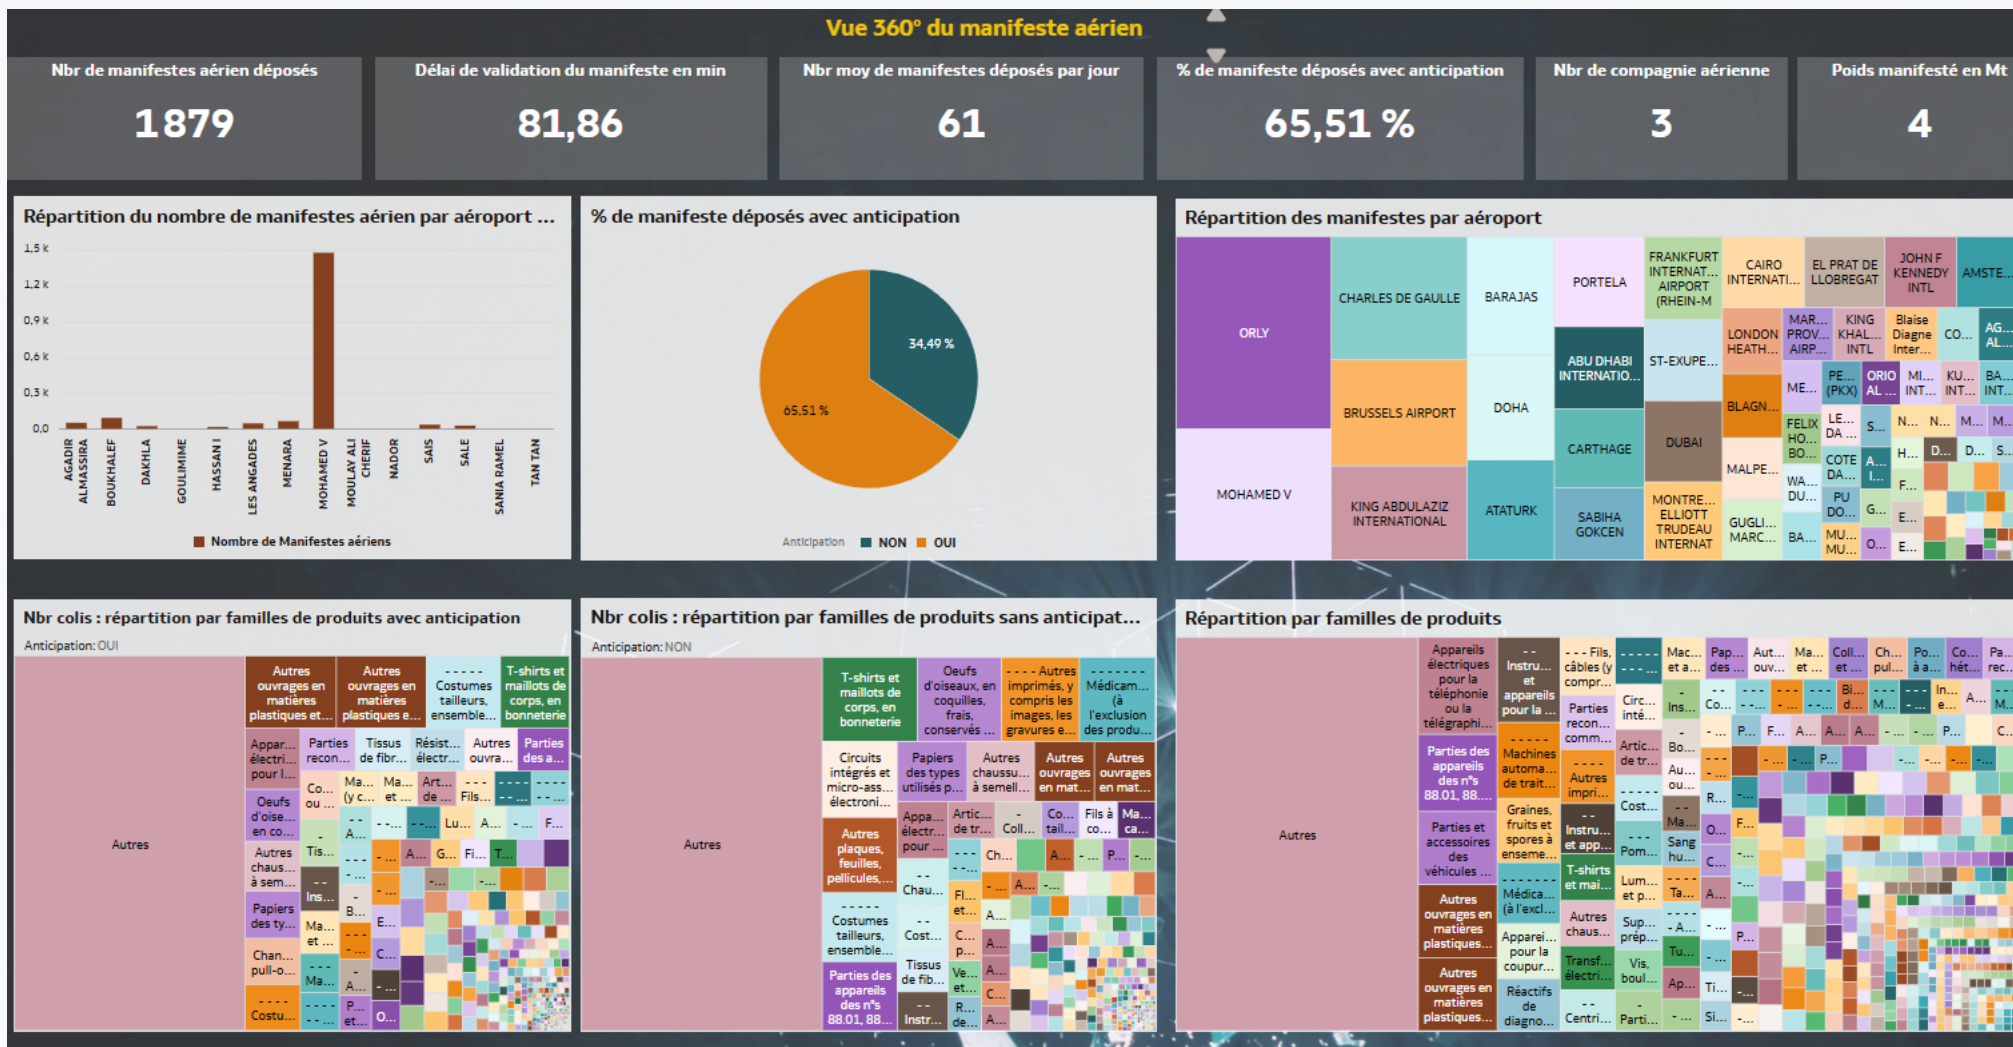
Vue 360° du manifeste aérien

Nbr de manifestes aérien déposés
1879

Délai de validation du manifeste en min
81,86

Nbr moy de manifestes déposés par jour
61

% de manifeste déposés avec anticipation
65,51 %

Nbr de compagnie aérienne
3

Poids manifesté en Mt
4

Répartition du nombre de manifestes aérien par aéroport ...

1,5 k
1,2 k
0,9 k
0,6 k
0,3 k
0,0

AGADIR ALMASSIRA
BOUKHALEF
DAKHLA
GOULIMIME
HASSAN I
LES ANGADES
MENARA
MOHAMED V
MOULAY ALI CHERIF
NADOR
SAIS
SALE
SANIA RAMEL
TAN TAN

Nombre de Manifestes aériens

% de manifeste déposés avec anticipation

34,49 %
65,51 %

Anticipation NON OUI

Répartition des manifestes par aéroport

ORLY
MOHAMED V
CHARLES DE GAULLE
BRUSSELS AIRPORT
KING ABDULAZIZ INTERNATIONAL
BARAJAS
DOHA
ATATURK
PORTELA
ABU DHABI INTERNATIO...
CARTHAGE
SABIHA GOKCEN
FRANKFURT INTERNAT... AIRPORT (RHEIN-M
ST-EXUPE...
DUBAI
MONTRE... ELLIOTT TRUDEAU INTERNAT
CAIRO INTERNATI...
EL PRAT DE LLOBREGAT
JOHN F KENNEDY INTL
AMSTE...
LONDON HEATH...
MAR... PROV... AIRP...
KING KHAL... INTL
Blaise Diagne Inter...
CO...
AG... AL...
BLAGN...
MALPE...
GUGLI... MARC...

Nbr colis : répartition par familles de produits avec anticipation
Anticipation: OUI

Autres
Autres ouvrages en matières plastiques et...
Autres ouvrages en matières plastiques e...
Costumes tailleurs, ensemble...
T-shirts et maillots de corps, en bonneterie
Appar... électri... pour l...
Parties recon...
Tissus de fibr...
Résist... électr...
Autres ouvra...
Parties des a...
Oeufs d'oise... en co...
Autres chaus... à sem...
Papiers des ty...
Chan... pull-o...
Costu...

Nbr colis : répartition par familles de produits sans anticipat...
Anticipation: NON

Autres
T-shirts et maillots de corps, en bonneterie
Oeufs d'oiseaux, en coquilles, frais, conservés ...
Autres imprimés, y compris les images, les gravures e...
Médicam... (à l'exclusion des produ...
Circuits intégrés et micro-ass... électroni...
Papiers des types utilisés p...
Autres chaussu... à semell...
Autres ouvrages en mat...
Autres ouvrages en mat...
Autres plaques, feuilles, pellicules,...
Costumes tailleurs, ensemble...
Parties des appareils des n°s 88.01, 88...
Tissus de fib...
Instr...

Répartition par familles de produits

Autres
Appareils électriques pour la téléphonie ou la télégraphi...
Parties des appareils des n°s 88.01, 88...
Parties et accessoires des véhicules ...
Autres ouvrages en matières plastiques...
Autres ouvrages en matières plastiques...
Instru... et appareils pour la ...
Machines automa... de trait...
Graines, fruits et spores à ensemen...
Médica... (à l'excl...
Apparei... pour la coupur...
Réactifs de diagno...
Fils, câbles (y compr...
Parties recon... comm...
Autres impri...
Instru... et app...
T-shirts et mai...
Autres chaus...
Transf... électri...
Centri...